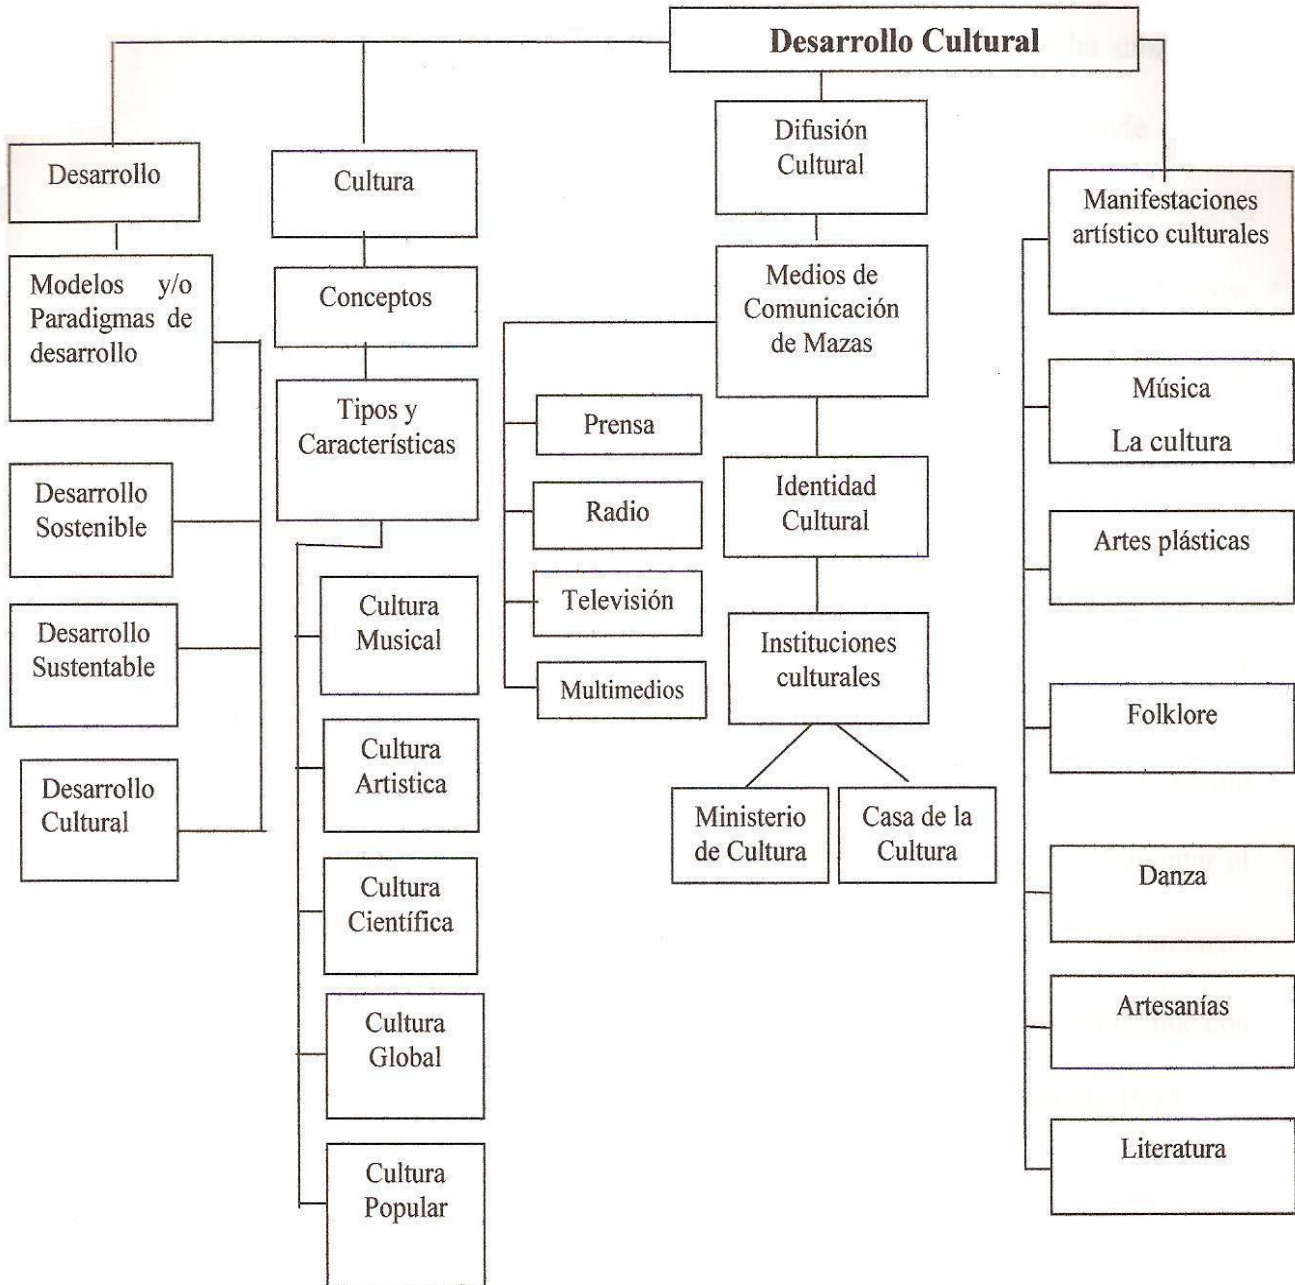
Desarrollo Cultural

Desarrollo

Modelos y/o Paradigmas de desarrollo

Desarrollo Sostenible

Desarrollo Sustentable

Desarrollo Cultural

Cultura

Conceptos

Tipos y Características

Cultura Musical

Cultura Artistica

Cultura Científica

Cultura Global

Cultura Popular

Difusión Cultural

Medios de Comunicación de Mazas

Prensa

Radio

Televisión

Multimedios

Identidad Cultural

Instituciones culturales

Ministerio de Cultura

Casa de la Cultura

Manifestaciones artístico culturales

Música
La cultura

Artes plásticas

Folklore

Danza

Artesanías

Literatura